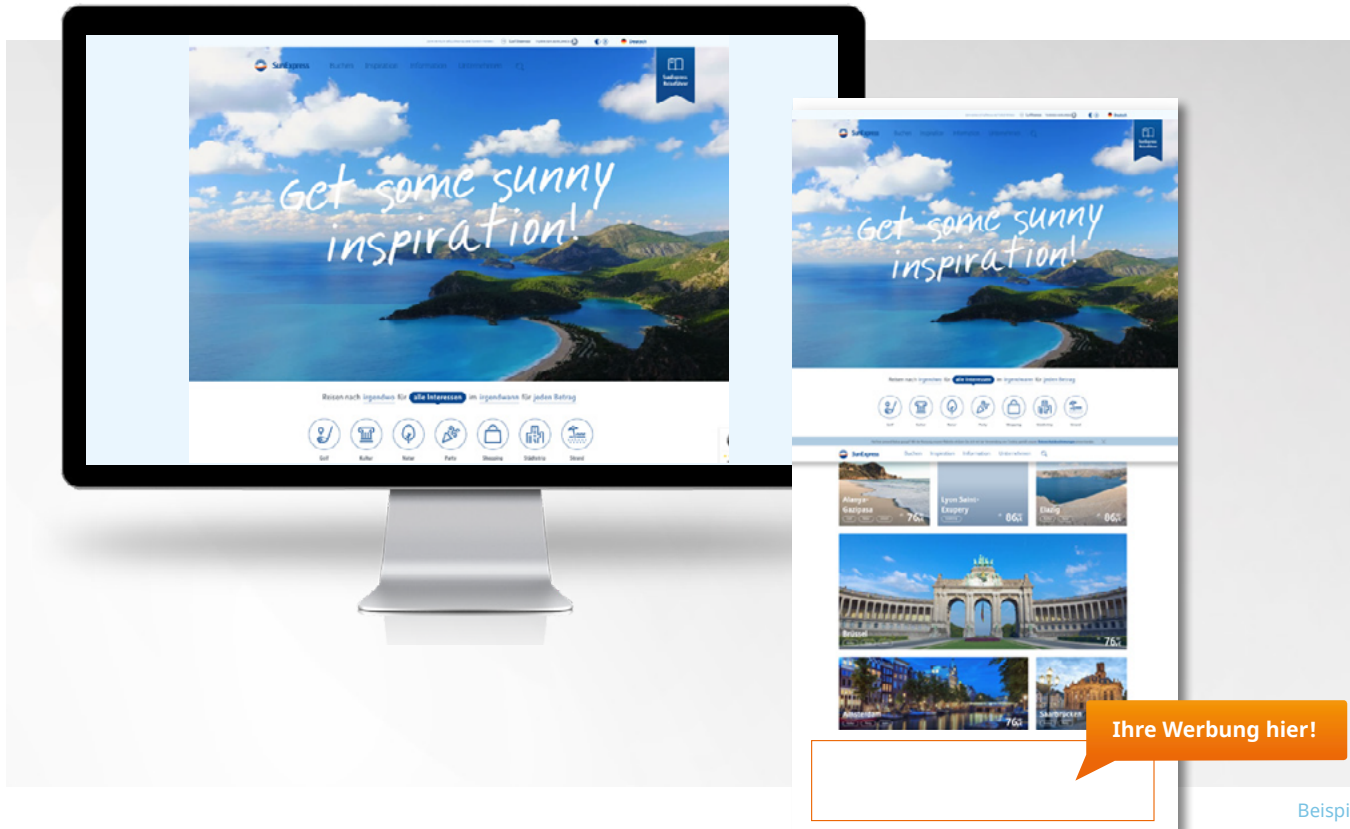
SunExpress Buchen Inspiration Informieren Unterstützen

SunExpress Reiseführer

Get some sunny inspiration!

Reisen nach irgendwo für alle Interessen im irgendwann für jeden Betrag

Golf Kultur Natur Party Shopping Städtetrip Strand

SunExpress Buchen Inspiration Informieren Unterstützen

SunExpress Reiseführer

Get some sunny inspiration!

Reisen nach irgendwo für alle Interessen im irgendwann für jeden Betrag

SunExpress Buchen Inspiration Informieren Unterstützen

Alanya-Gazipasa 76€

Lyon Saint-Exupery 86€

Elazig 86€

Brüssel 76€

Amsterdam 76€

Saarbrücken

Ihre Werbung hier!

Beispi